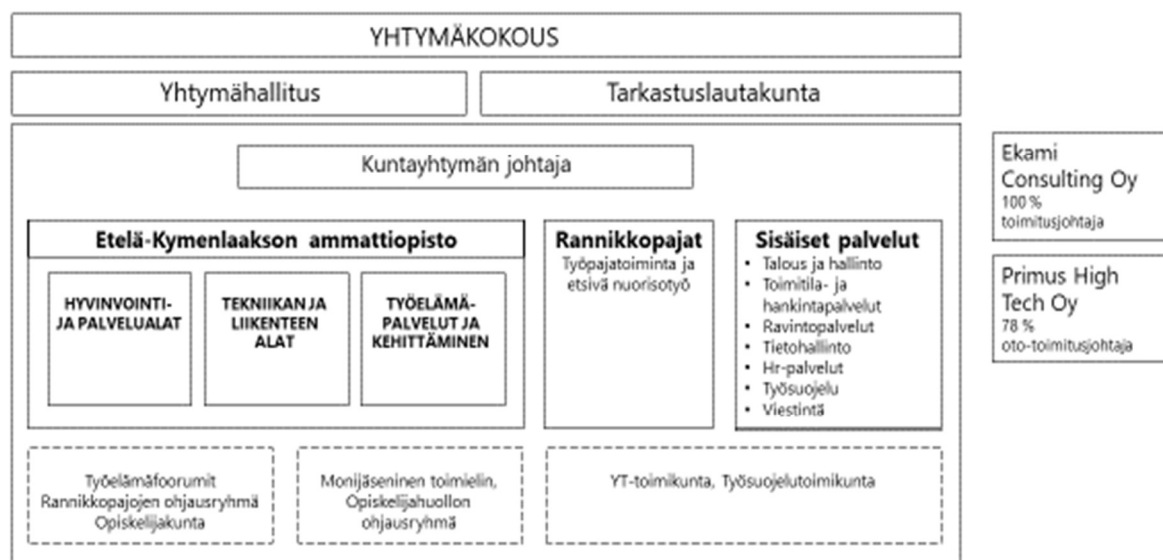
YHTYMÄKOKOUS

Yhtymähallitus

Tarkastuslautakunta

Kuntayhtymän johtaja

Etelä-Kymenlaakson ammattiopisto

HYVINVOINTI-JA PALVELUALAT

TEKNIIKAN JA LIIKENTEEN ALAT

TYÖELÄMÄ-PALVELUT JA KEHITTÄMINEN

Rannikkopajat
Työpajatoiminta ja etsivä nuorisotyö

Sisäiset palvelut
• Talous ja hallinto
• Toimitila- ja hankintapalvelut
• Ravintopalvelut
• Tietohallinto
• Hr-palvelut
• Työsuojelu
• Viestintä

Työelämäfoorumit
Rannikkopajojen ohjausryhmä
Opiskelijakunta

Monijäseninen toimielin, Opiskelijahuollon ohjausryhmä

YT-toimikunta, Työsuojelutoimikunta

Ekami Consulting Oy
100 %
toimitusjohtaja

Primus High Tech Oy
78 %
oto-toimitusjohtaja